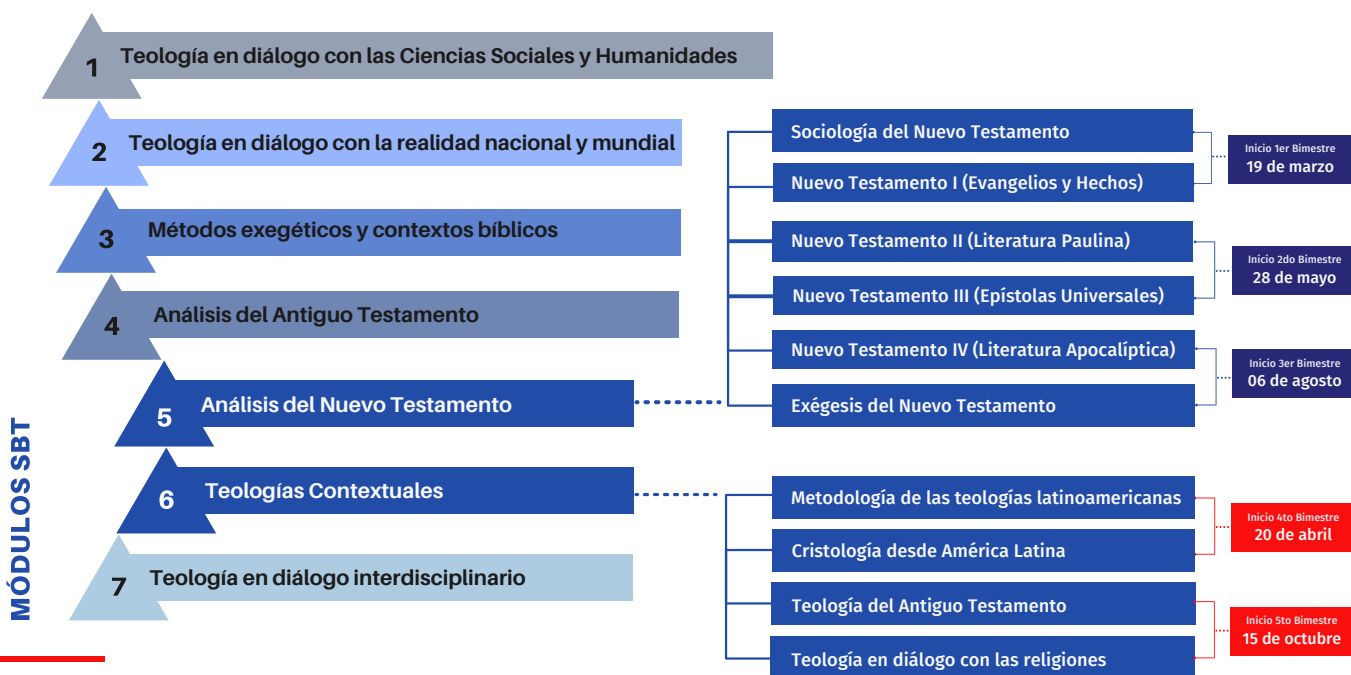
MÓDULOS SBT

1 Teología en diálogo con las Ciencias Sociales y Humanidades

2 Teología en diálogo con la realidad nacional y mundial

3 Métodos exegéticos y contextos bíblicos

4 Análisis del Antiguo Testamento

5 Análisis del Nuevo Testamento

6 Teologías Contextuales

7 Teología en diálogo interdisciplinario

Sociología del Nuevo Testamento
Nuevo Testamento I (Evangelios y Hechos)

Inicio 1er Bimestre
19 de marzo

Nuevo Testamento II (Literatura Paulina)
Nuevo Testamento III (Epístolas Universales)

Inicio 2do Bimestre
28 de mayo

Nuevo Testamento IV (Literatura Apocalíptica)
Exégesis del Nuevo Testamento

Inicio 3er Bimestre
06 de agosto

Metodología de las teologías latinoamericanas
Cristología desde América Latina

Inicio 4to Bimestre
20 de abril

Teología del Antiguo Testamento
Teología en diálogo con las religiones

Inicio 5to Bimestre
15 de octubre